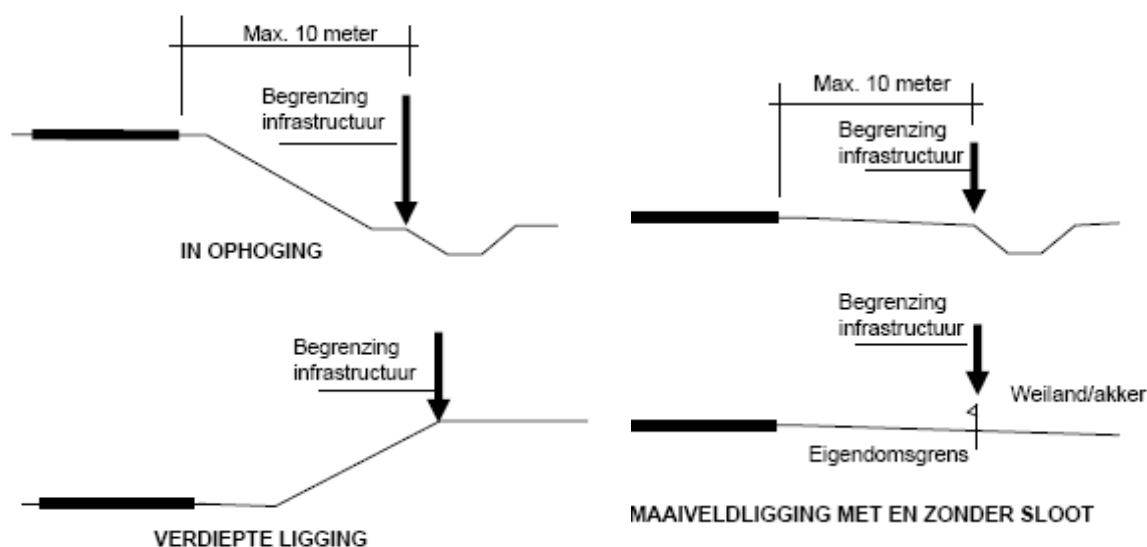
Max. 10 meter

Begrenzing infrastructuur

IN OPHOGING

Begrenzing infrastructuur

VERDIEPTE LIGGING

Max. 10 meter

Begrenzing infrastructuur

Begrenzing infrastructuur

Weiland/akker

Eigendomsgrens

MAAIVELDLIGGING MET EN ZONDER SLOOT